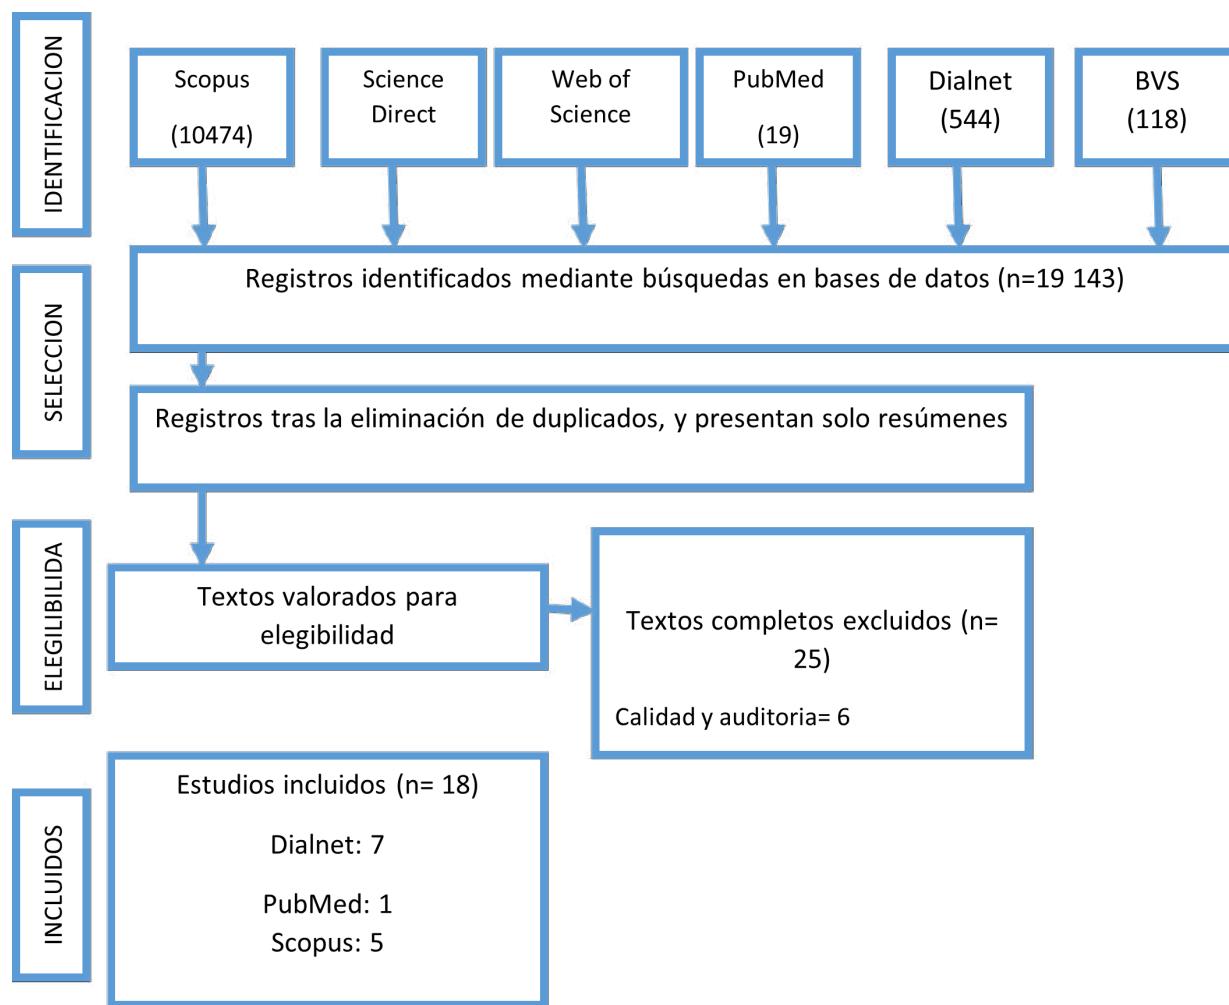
IDENTIFICACION

Scopus
(10474)

Science Direct

Web of Science

PubMed
(19)

Dialnet
(544)

BVS
(118)

SELECCION

Registros identificados mediante búsquedas en bases de datos (n=19 143)

Registros tras la eliminación de duplicados, y presentan solo resúmenes

ELEGILIBILIDA

Textos valorados para elegibilidad

Textos completos excluidos (n= 25)

Calidad y auditoria= 6

INCLUIDOS

Estudios incluidos (n= 18)

Dialnet: 7

PubMed: 1
Scopus: 5